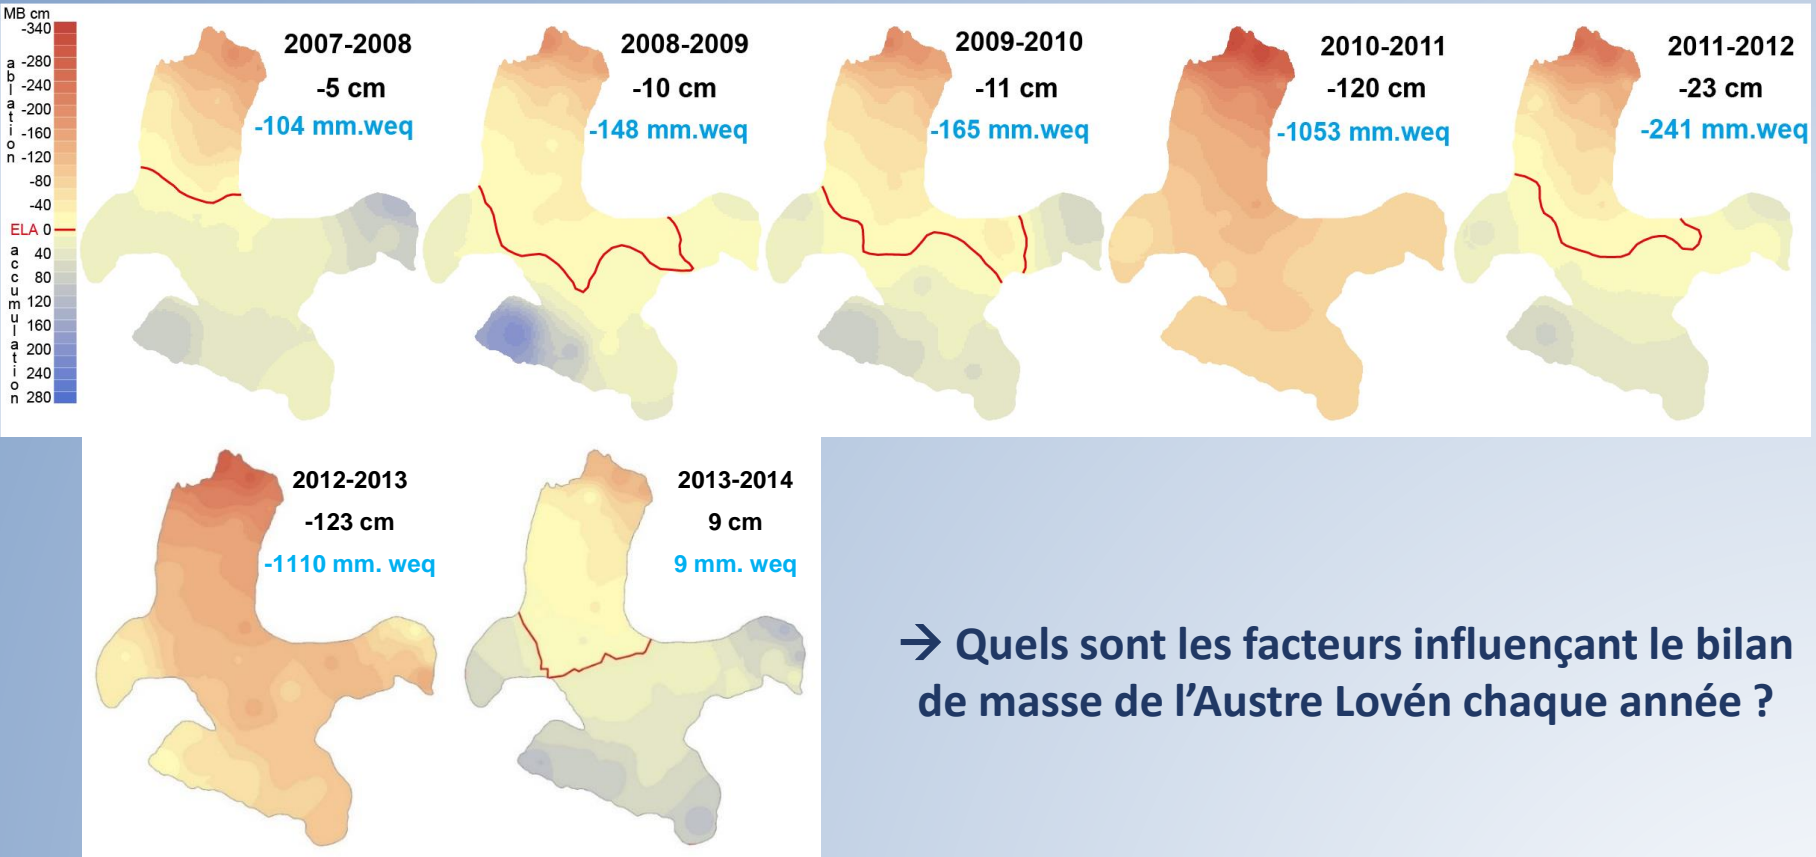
MB cm
-340
-280
-240
-200
-160
-120
-80
-40
ELA 0
40
80
120
160
200
240
280

ablation
accumulation

2007-2008
-5 cm
-104 mm.weq

2008-2009
-10 cm
-148 mm.weq

2009-2010
-11 cm
-165 mm.weq

2010-2011
-120 cm
-1053 mm.weq

2011-2012
-23 cm
-241 mm.weq

2012-2013
-123 cm
-1110 mm. weq

2013-2014
9 cm
9 mm. weq

→ Quels sont les facteurs influençant le bilan de masse de l'Austre Lovén chaque année ?